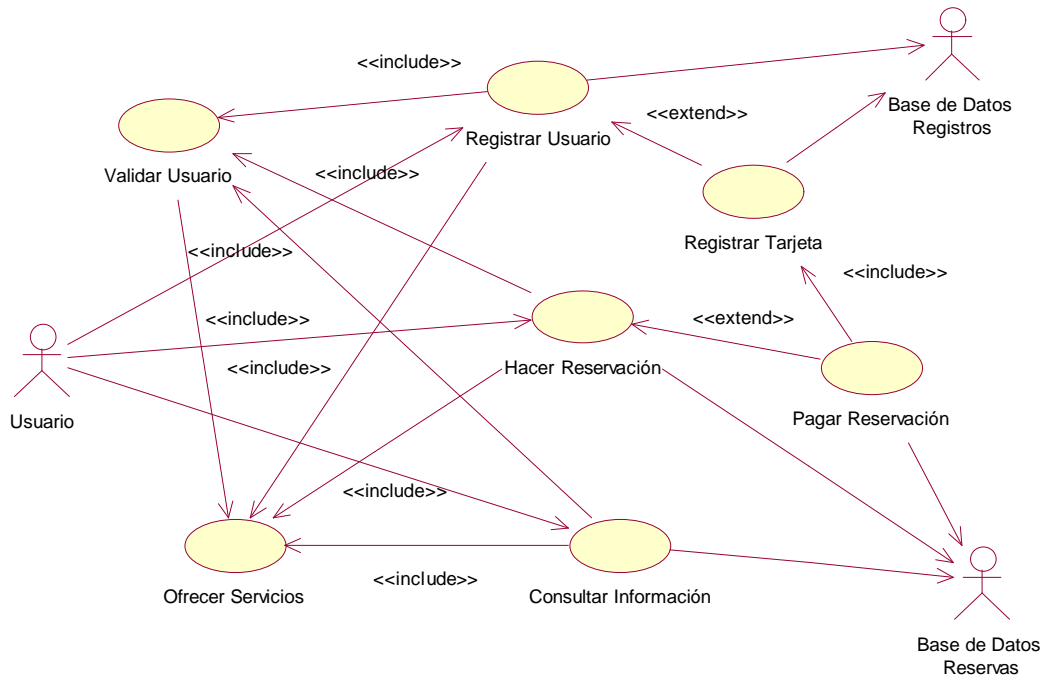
Base de Datos Registros

<<include>>

Registrar Usuario

<<extend>>

Validar Usuario

<<include>>

Registrar Tarjeta

<<include>>

<<include>>

<<include>>

<<extend>>

Usuario

<<include>>

Hacer Reservación

Pagar Reservación

<<include>>

Ofrecer Servicios

<<include>>

Consultar Información

Base de Datos Reservas